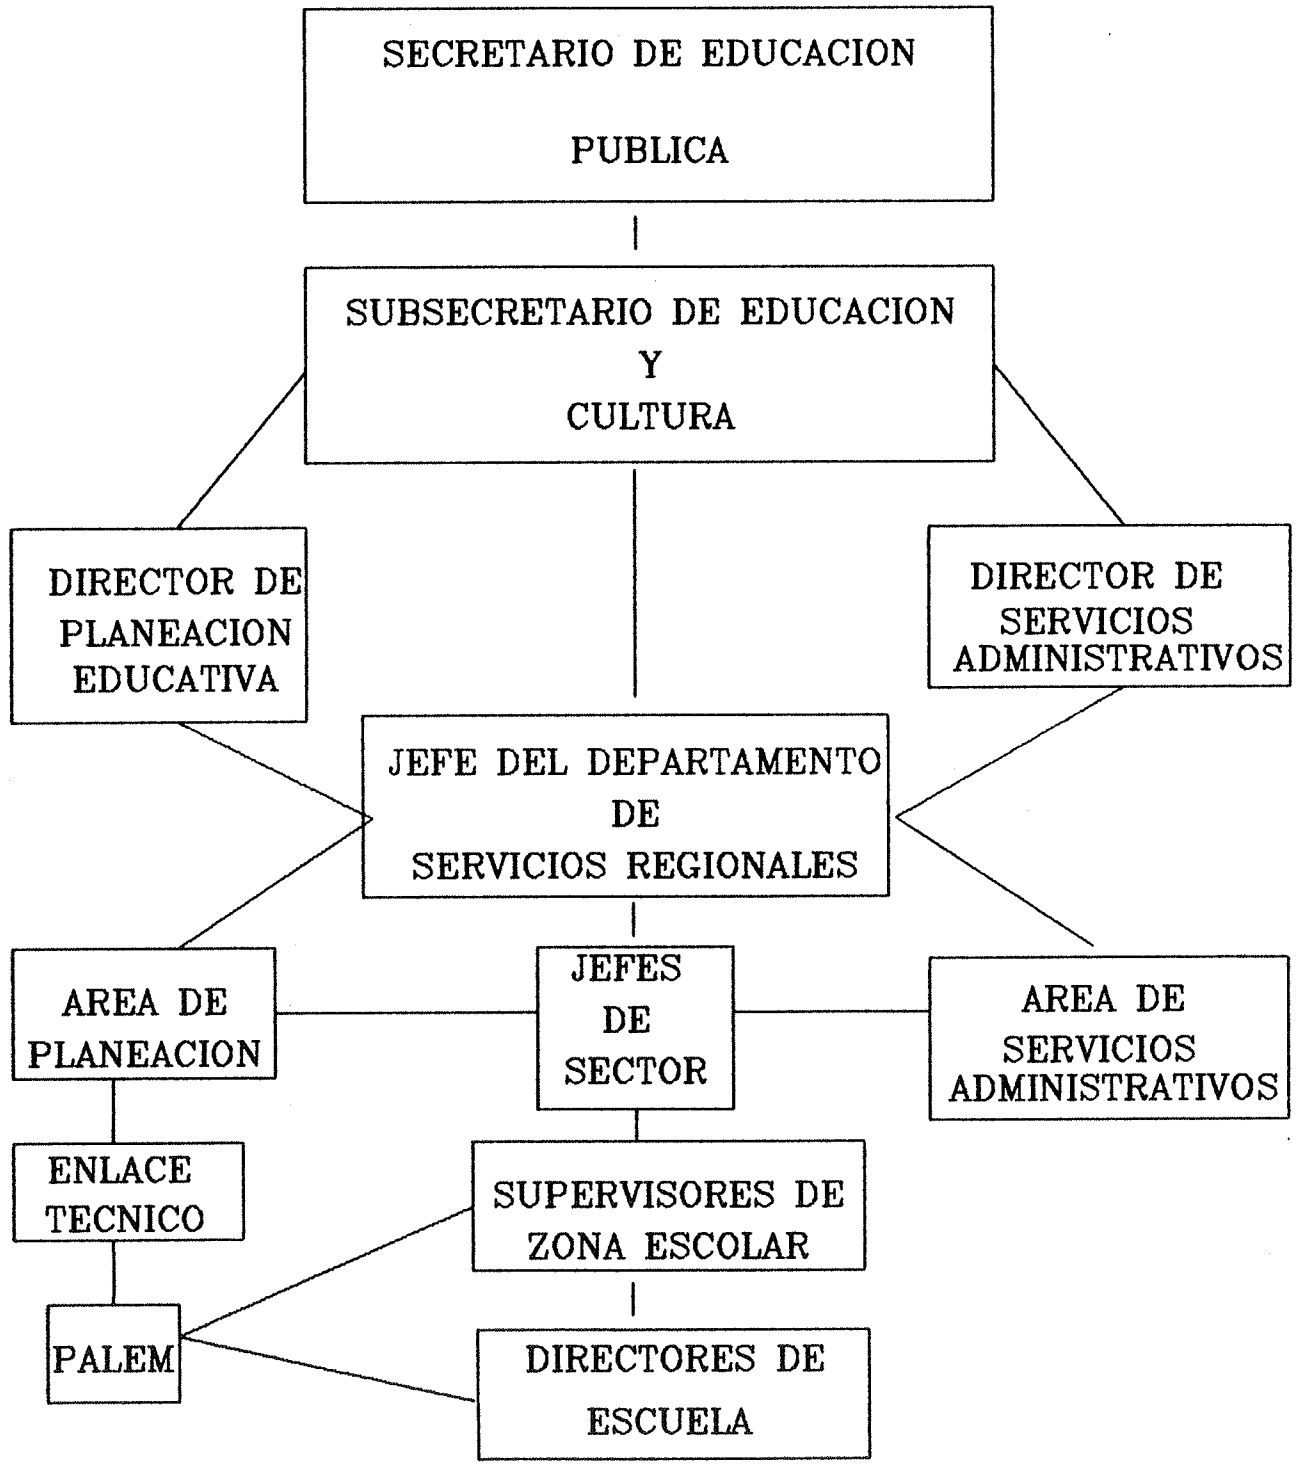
SECRETARIO DE EDUCACION PUBLICA

SUBSECRETARIO DE EDUCACION Y CULTURA

DIRECTOR DE PLANEACION EDUCATIVA

DIRECTOR DE SERVICIOS ADMINISTRATIVOS

JEFE DEL DEPARTAMENTO DE SERVICIOS REGIONALES

AREA DE PLANEACION

JEFES DE SECTOR

AREA DE SERVICIOS ADMINISTRATIVOS

ENLACE TECNICO

SUPERVISORES DE ZONA ESCOLAR

PALEM

DIRECTORES DE ESCUELA